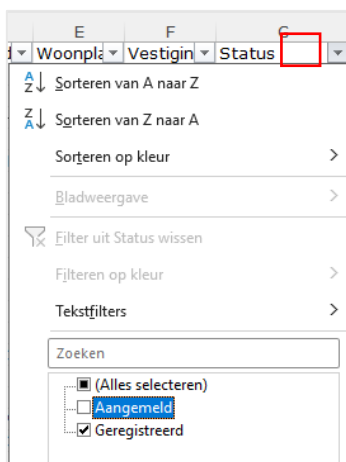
E F G
Woonpla Vestigin Status

Sorteren van A naar Z
Sorteren van Z naar A
Sorteren op kleur
Bladweergave
Filter uit Status wissen
Filteren op kleur
Tekstfilters
Zoeken
(Alles selecteren)
Aangemeld
Geregistreerd